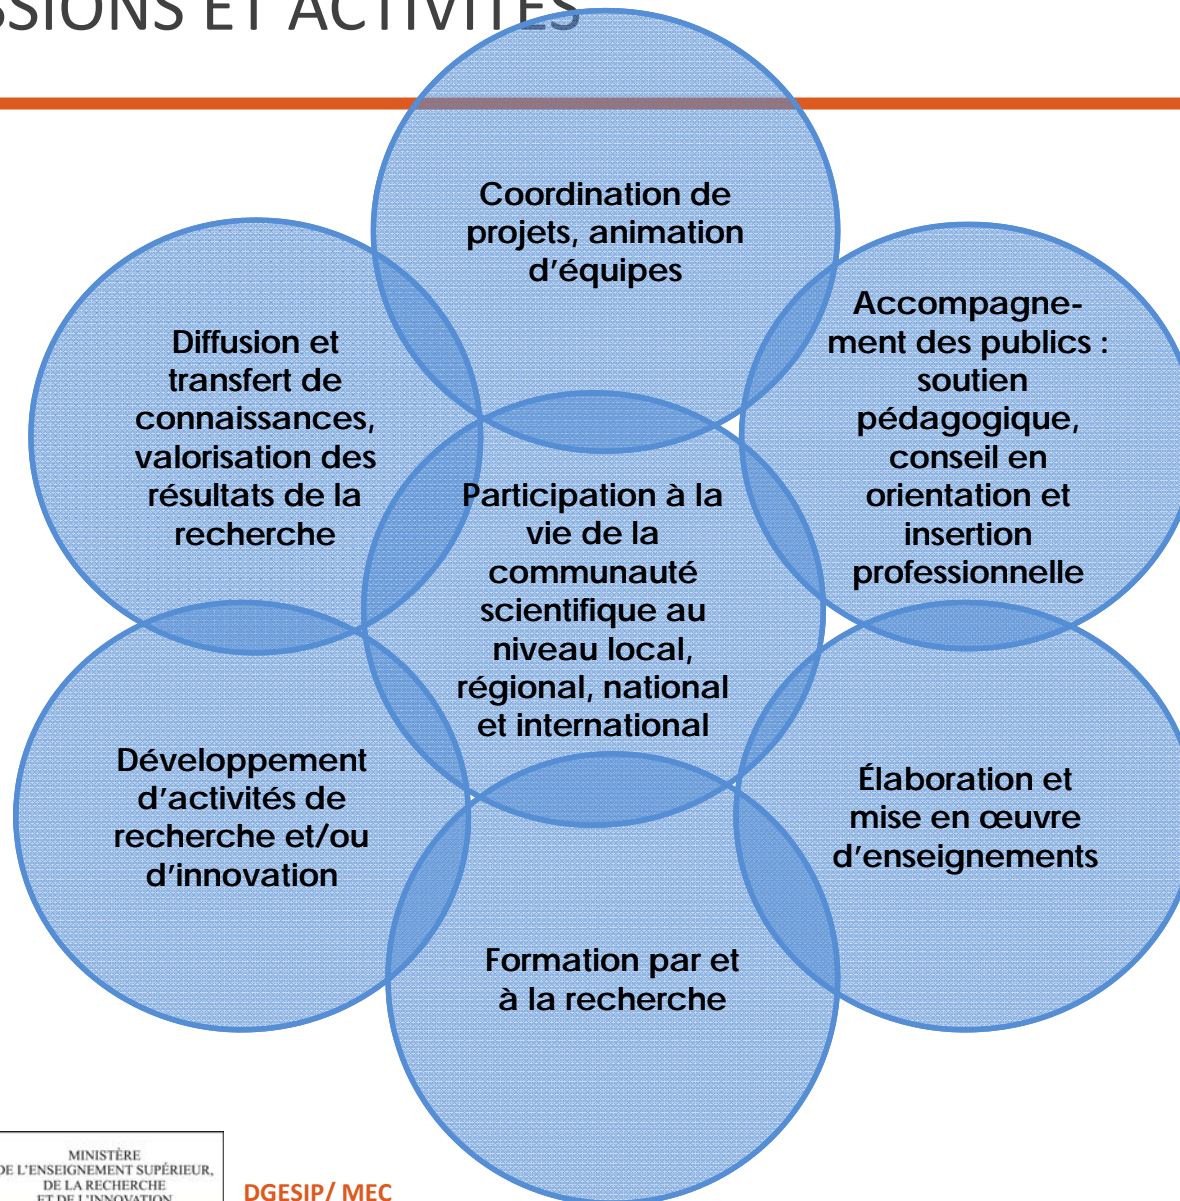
SSIONS ET ACTIVITÉS

Coordination de projets, animation d'équipes

Diffusion et transfert de connaissances, valorisation des résultats de la recherche

Accompagnement des publics : soutien pédagogique, conseil en orientation et insertion professionnelle

Participation à la vie de la communauté scientifique au niveau local, régional, national et international

Développement d'activités de recherche et/ou d'innovation

Élaboration et mise en œuvre d'enseignements

Formation par et à la recherche

MINISTÈRE DE L'ENSEIGNEMENT SUPÉRIEUR, DE LA RECHERCHE ET DE L'INNOVATION

DGESIP/ MEC